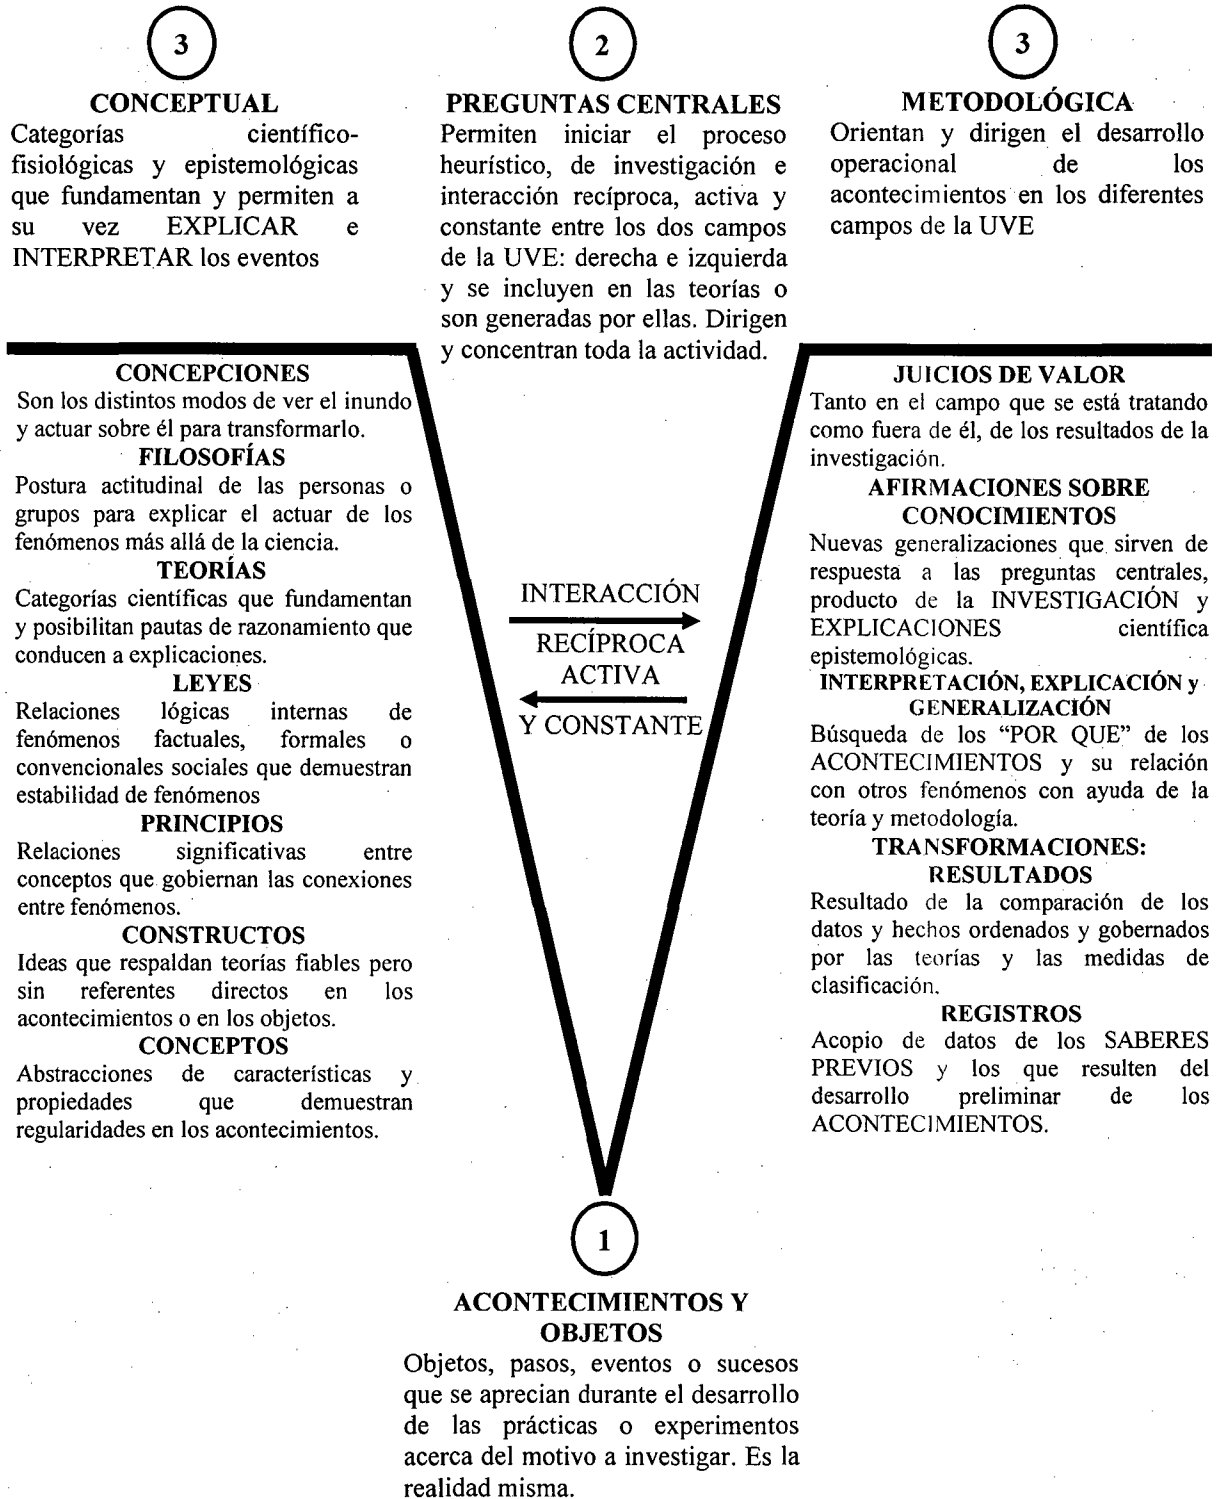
3

CONCEPTUAL
Categorías científico-fisiológicas y epistemológicas que fundamentan y permiten a su vez EXPLICAR e INTERPRETAR los eventos

2

PREGUNTAS CENTRALES
Permiten iniciar el proceso heurístico, de investigación e interacción recíproca, activa y constante entre los dos campos de la UVE: derecha e izquierda y se incluyen en las teorías o son generadas por ellas. Dirigen y concentran toda la actividad.

3

METODOLÓGICA
Orientan y dirigen el desarrollo operacional de los acontecimientos en los diferentes campos de la UVE

CONCEPCIONES
Son los distintos modos de ver el inundo y actuar sobre él para transformarlo.

FILOSOFÍAS
Postura actitudinal de las personas o grupos para explicar el actuar de los fenómenos más allá de la ciencia.

TEORÍAS
Categorías científicas que fundamentan y posibilitan pautas de razonamiento que conducen a explicaciones.

LEYES
Relaciones lógicas internas de fenómenos factuales, formales o convencionales sociales que demuestran estabilidad de fenómenos

PRINCIPIOS
Relaciones significativas entre conceptos que gobiernan las conexiones entre fenómenos.

CONSTRUCTOS
Ideas que respaldan teorías fiables pero sin referentes directos en los acontecimientos o en los objetos.

CONCEPTOS
Abstracciones de características y propiedades que demuestran regularidades en los acontecimientos.

INTERACCIÓN
RECÍPROCA
ACTIVA
Y CONSTANTE

JUICIOS DE VALOR
Tanto en el campo que se está tratando como fuera de él, de los resultados de la investigación.

AFIRMACIONES SOBRE CONOCIMIENTOS
Nuevas generalizaciones que sirven de respuesta a las preguntas centrales, producto de la INVESTIGACIÓN y EXPLICACIONES científica epistemológicas.

INTERPRETACIÓN, EXPLICACIÓN y GENERALIZACIÓN
Búsqueda de los "POR QUE" de los ACONTECIMIENTOS y su relación con otros fenómenos con ayuda de la teoría y metodología.

TRANSFORMACIONES: RESULTADOS
Resultado de la comparación de los datos y hechos ordenados y gobernados por las teorías y las medidas de clasificación.

REGISTROS
Acopio de datos de los SABERES PREVIOS y los que resulten del desarrollo preliminar de los ACONTECIMIENTOS.

1

ACONTECIMIENTOS Y OBJETOS
Objetos, pasos, eventos o sucesos que se aprecian durante el desarrollo de las prácticas o experimentos acerca del motivo a investigar. Es la realidad misma.